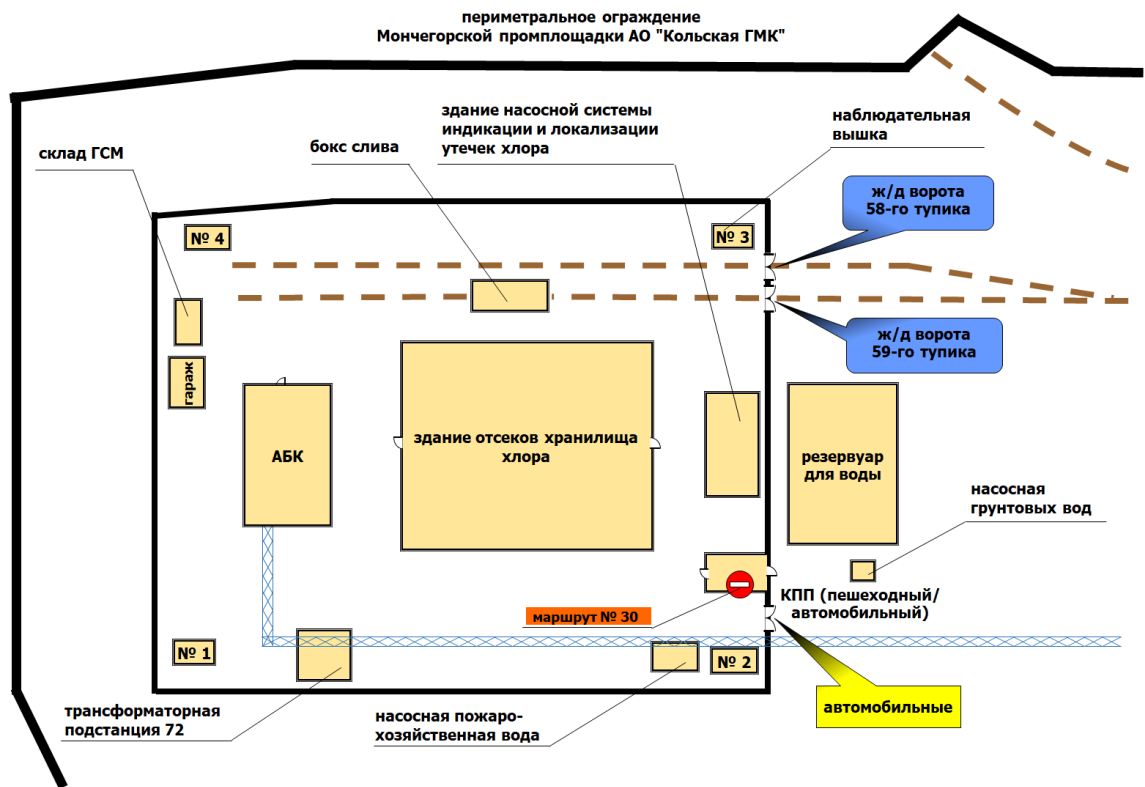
периметральное ограждение
Мончегорской промплощадки АО "Кольская ГМК"

склад ГСМ

бокс слива

здание насосной системы индикации и локализации утечек хлора

наблюдательная вышка

№ 4

№ 3

ж/д ворота 58-го тупика

ж/д ворота 59-го тупика

гараж

АБК

здание отсеков хранилища хлора

резервуар для воды

насосная грунтовых вод

КПП (пешеходный/ автомобильный)

маршрут № 30

№ 1

№ 2

автомобильные

трансформаторная подстанция 72

насосная пожаро-хозяйственная вода